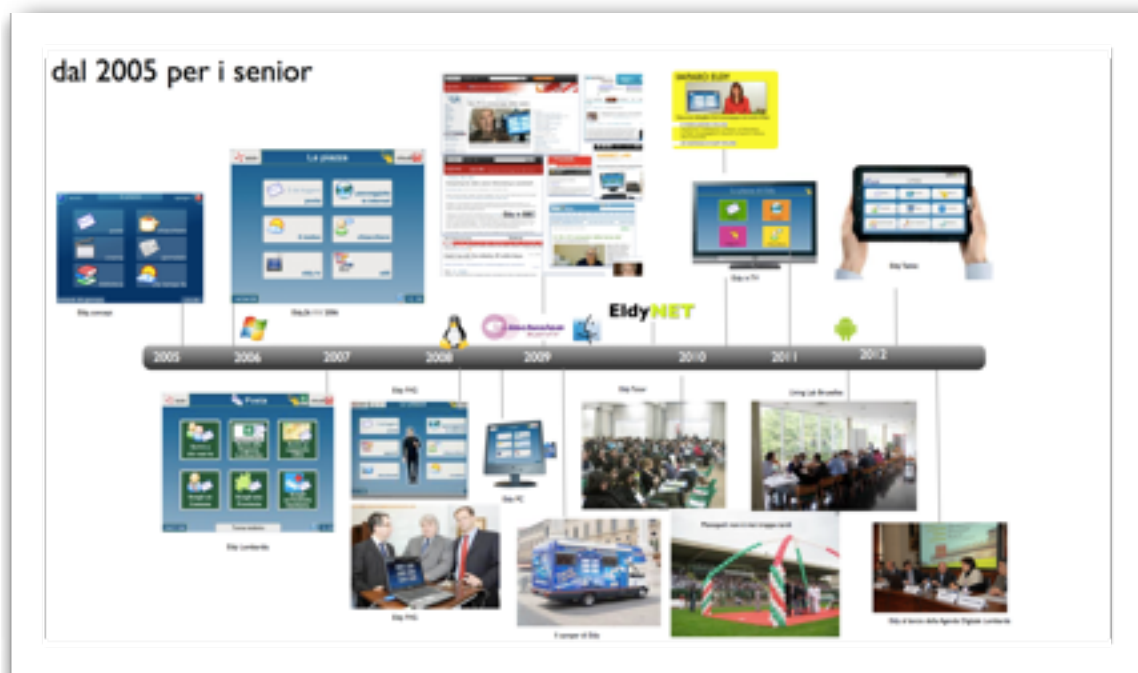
dal 2005 per i senior

2005
2006
2007
2008
2009
2010
2011
2012

Eldy

EldyNET

Le piazza

Posta

Eldy Lombardia

Eldy PC

Eldy TV

Eldy Tablet

Living Lab Bruxelles

Eldy MG

Il camper di Eldy

Eldy al tavolo della Agenda Digitale Lombarda